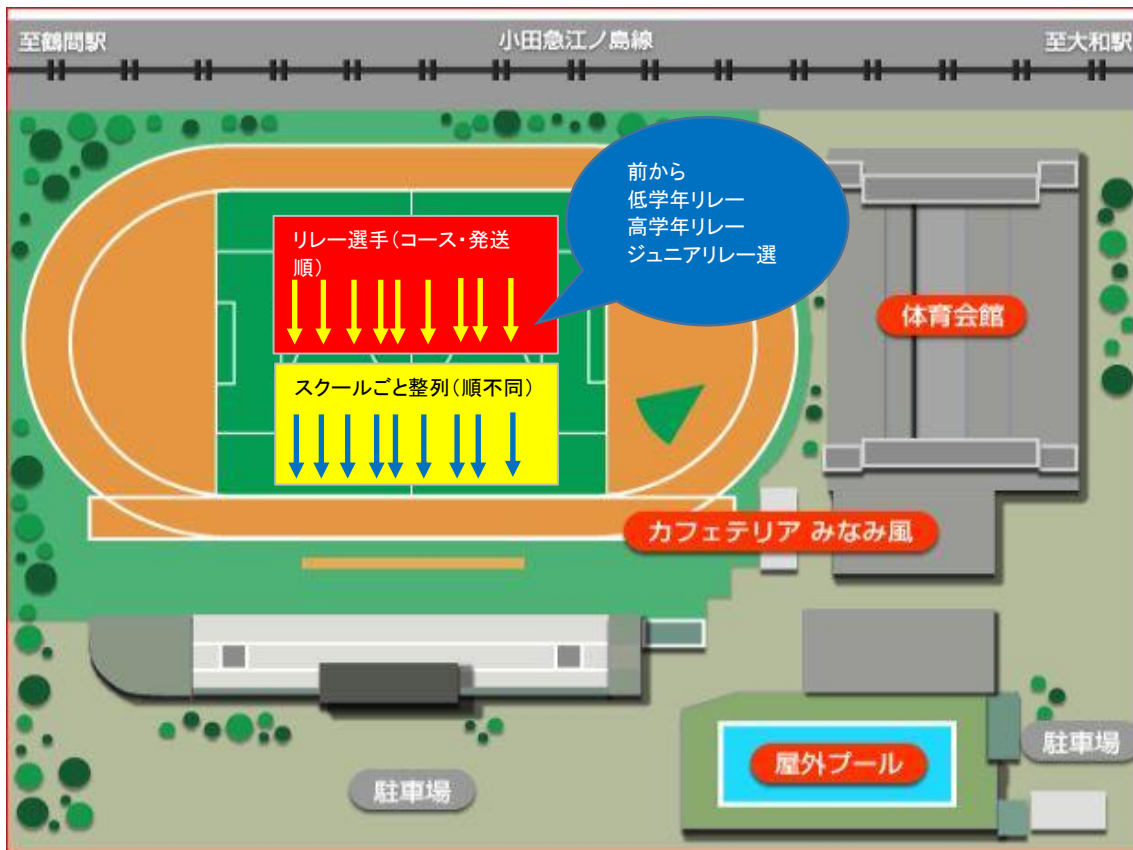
至鶴間駅

小田急江ノ島線

至大和駅

前から
低学年リレー
高学年リレー
ジュニアリレー選

リレー選手(コース・発送順)

スクールごと整列(順不同)

体育会館

カフェテリア みなみ風

駐車場

屋外プール

駐車場